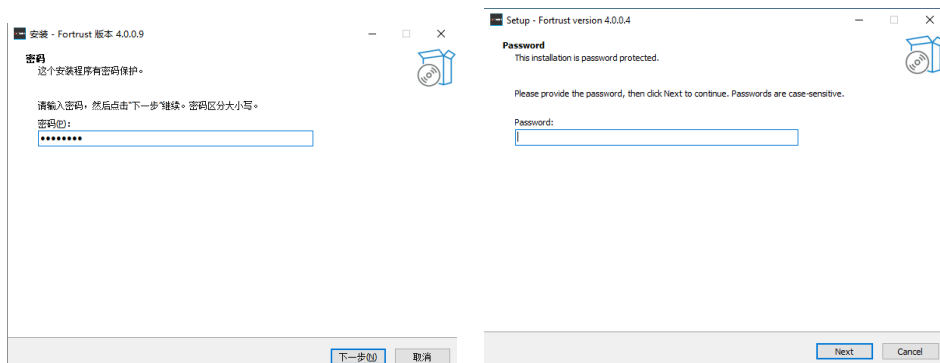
安装 - Fortrust 版本 4.0.0.9

密码
这个安装程序有密码保护。

请输入密码，然后点击"下一步"继续。密码区分大小写。

密码(P):
••••••••

下一步(N)
取消

Setup - Fortrust version 4.0.0.4

Password
This installation is password protected.

Please provide the password, then click Next to continue. Passwords are case-sensitive.

Password:

Next
Cancel